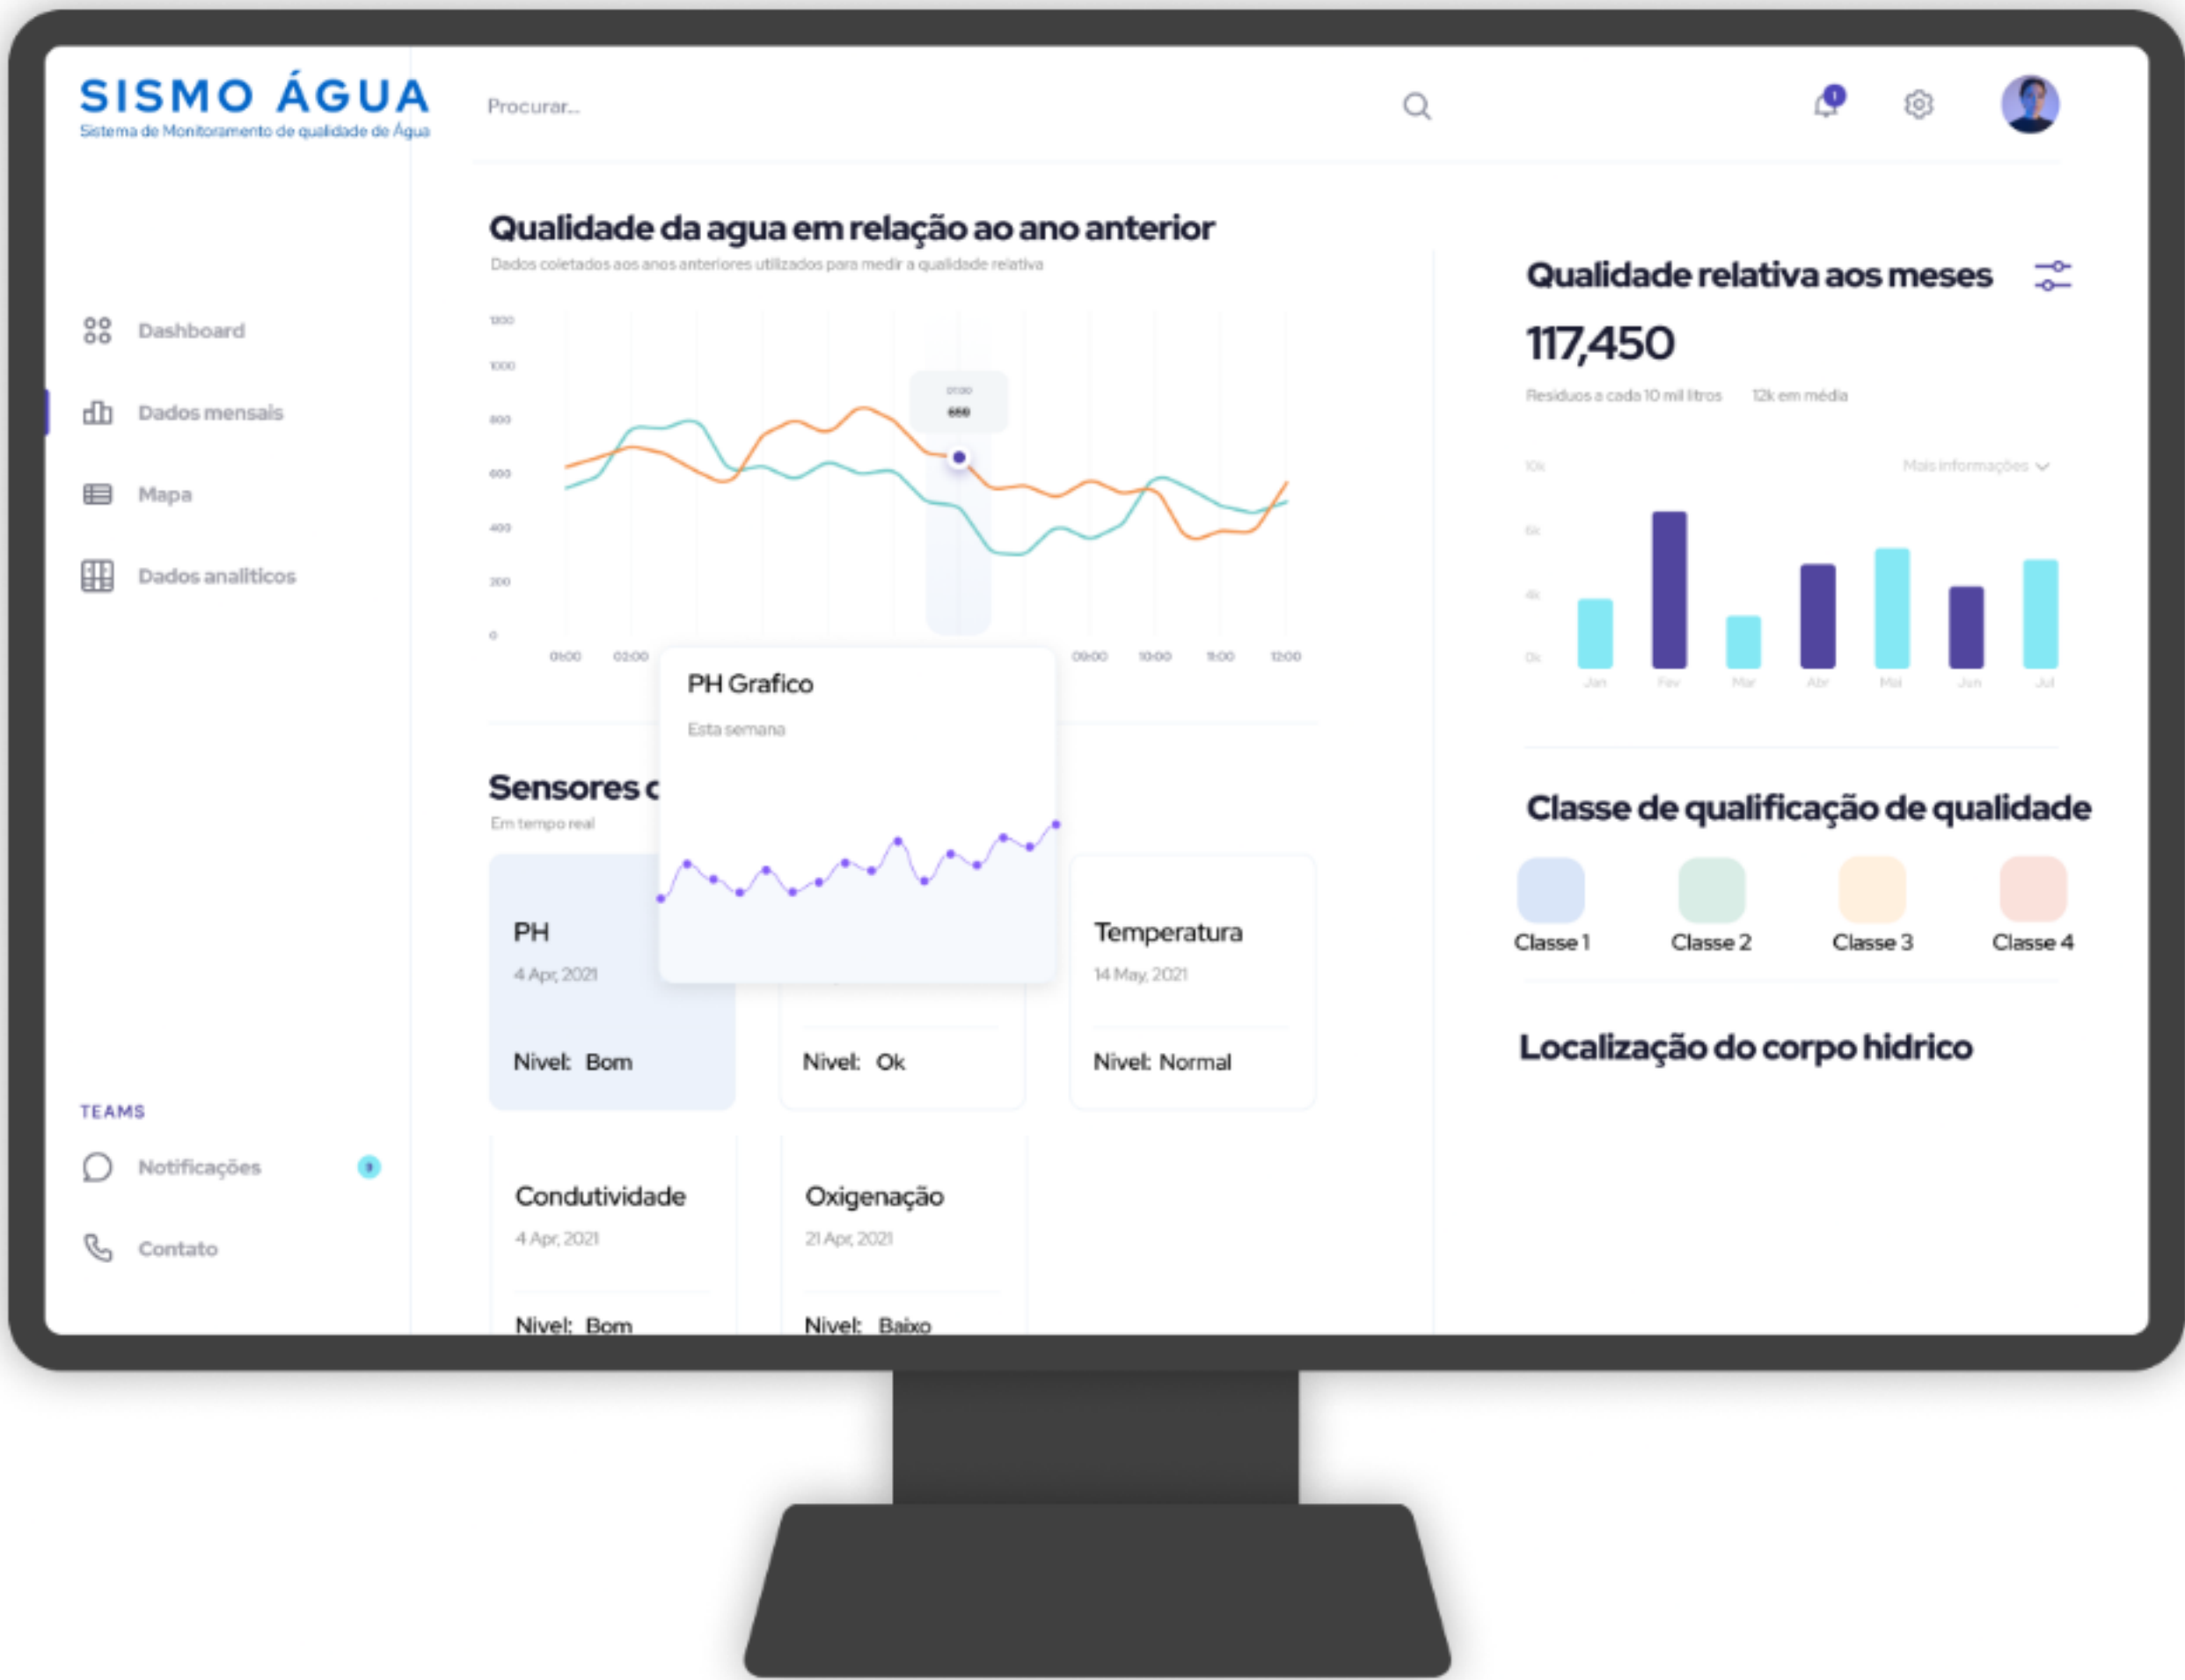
SISMO ÁGUA
Sistema de Monitoramento de qualidade de Água

Procurar...

Dashboard
Dados mensais
Mapa
Dados analiticos

TEAMS
Notificações
Contato

Qualidade da agua em relação ao ano anterior
Dados coletados aos anos anteriores utilizados para medir a qualidade relativa

1200
1000
800
600
400
200
0

07:00
650

01:00 02:00 09:00 10:00 11:00 12:00

PH Grafico
Esta semana

Sensores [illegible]
Em tempo real

PH
4 Apr, 2021
Nivel: Bom

Nivel: Ok

Temperatura
14 May, 2021
Nivel: Normal

Condutividade
4 Apr, 2021
Nivel: Bom

Oxigenação
21 Apr, 2021
Nivel: Baixo

Qualidade relativa aos meses
117,450
Residuos a cada 10 mil litros 12k em média

10k
6k
4k
0k
Mais informações

Jan Fev Mar Abr Mai Jun Jul

Classe de qualificação de qualidade
Classe 1 Classe 2 Classe 3 Classe 4

Localização do corpo hidrico